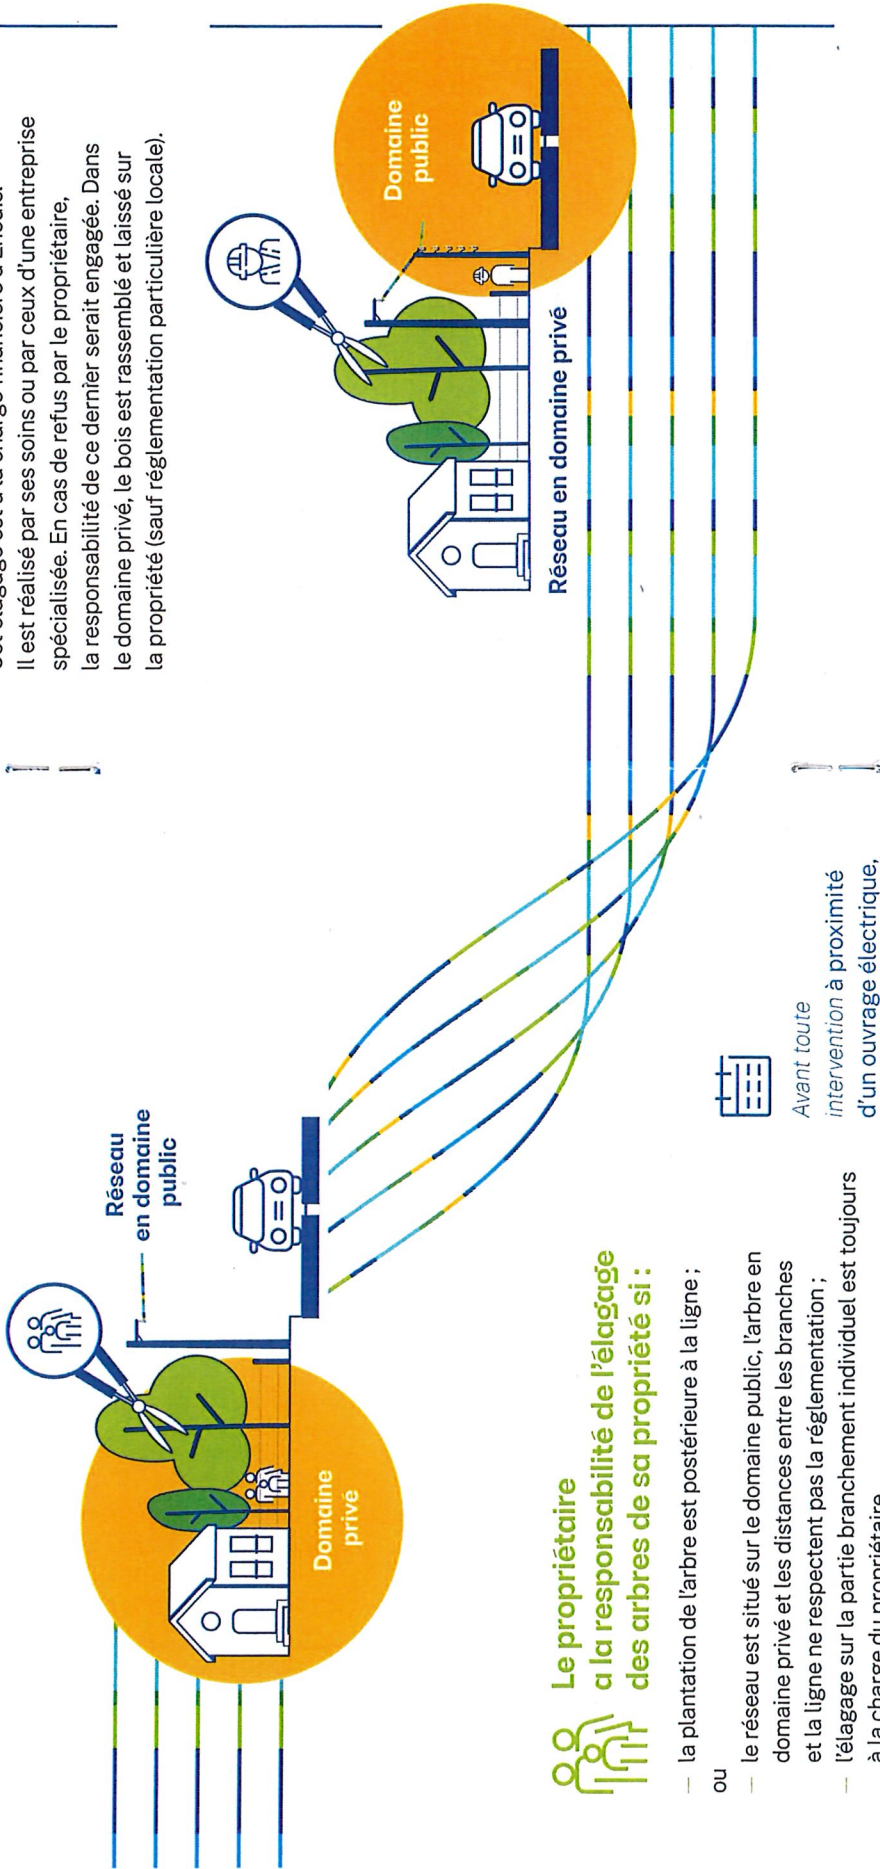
Domaine privé

Réseau en domaine public

Le propriétaire a la responsabilité de l'élagage des arbres de sa propriété si :

– la plantation de l'arbre est postérieure à la ligne ;

ou

– le réseau est situé sur le domaine public, l'arbre en domaine privé et les distances entre les branches et la ligne ne respectent pas la réglementation ;

– l'élagage sur la partie branchement individuel est toujours à la charge du propriétaire.

Avant toute intervention à proximité d'un ouvrage électrique,

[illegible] élagage est à la charge financière d'Enedis. Il est réalisé par ses soins ou par ceux d'une entreprise spécialisée. En cas de refus par le propriétaire, la responsabilité de ce dernier serait engagée. Dans le domaine privé, le bois est rassemblé et laissé sur la propriété (sauf réglementation particulière locale).

Réseau en domaine privé

Domaine public